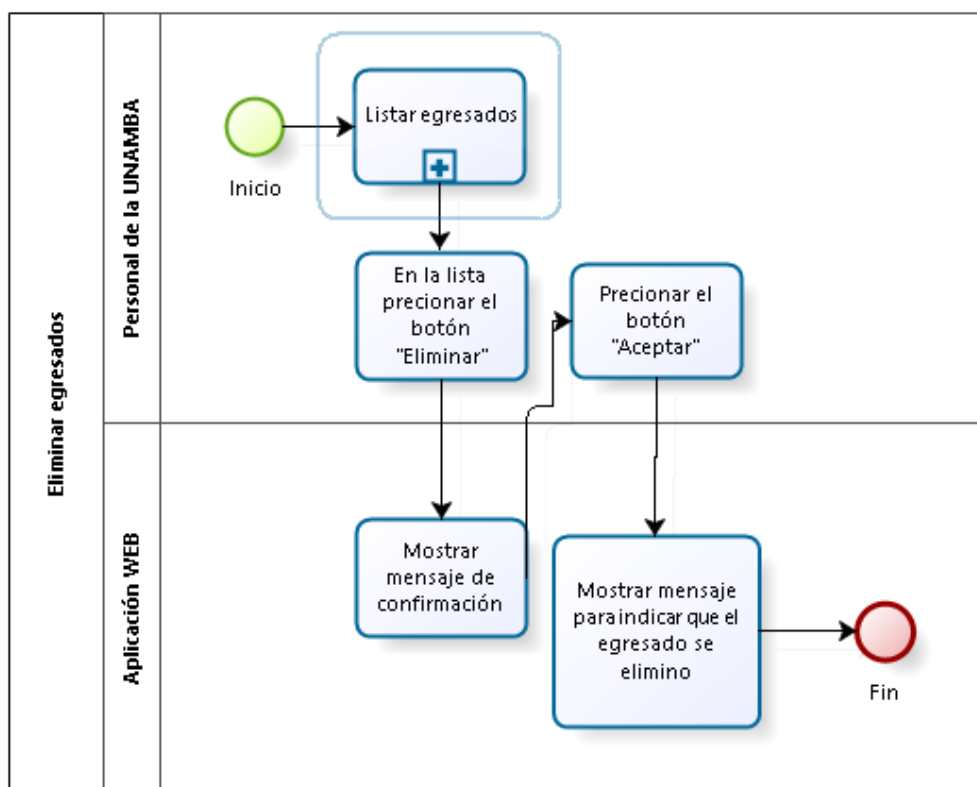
Eliminar egresados

Personal de la UNAMBA

Inicio

Listar egresados

En la lista precionar el botón "Eliminar"

Precionar el botón "Aceptar"

Aplicación WEB

Mostrar mensaje de confirmación

Mostrar mensaje para indicar que el egresado se elimino

Fin